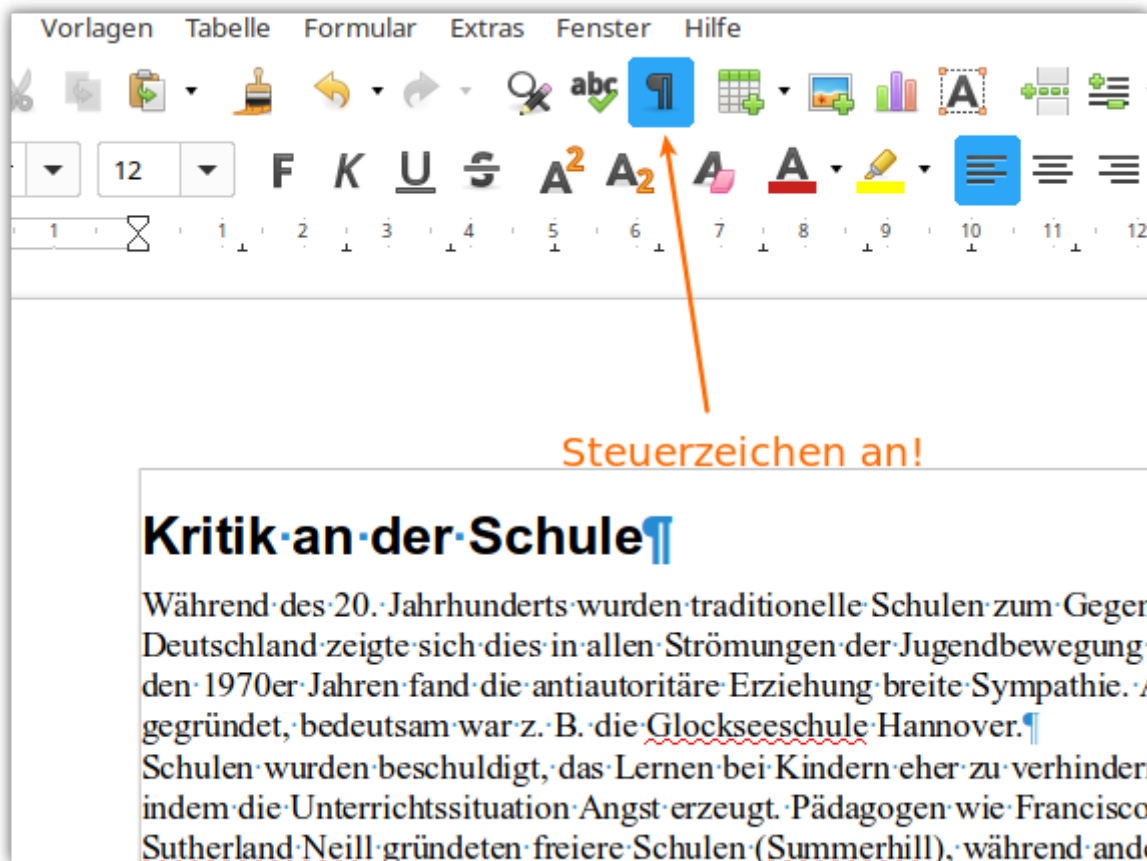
Vorlagen Tabelle Formular Extras Fenster Hilfe

12

F K U S

1 1 2 3 4 5 6 7 8 9 10 11 12

Steuerzeichen an!

Kritik·an·der·Schule¶

Während·des·20.·Jahrhunderts·wurden·traditionelle·Schulen·zum·Gegen Deutschland·zeigte·sich·dies·in·allen·Strömungen·der·Jugendbewegung· den·1970er·Jahren·fand·die·antiautoritäre·Erziehung·breite·Sympathie.·A gegründet,·bedeutsam·war·z.·B.·die·Glockseeschule·Hannover.¶

Schulen·wurden·beschuldigt,·das·Lernen·bei·Kindern·eher·zu·verhindern indem·die·Unterrichtssituation·Angst·erzeugt.·Pädagogen·wie·Francisco Sutherland·Neill·gründeten·freiere·Schulen·(Summerhill),·während·ande